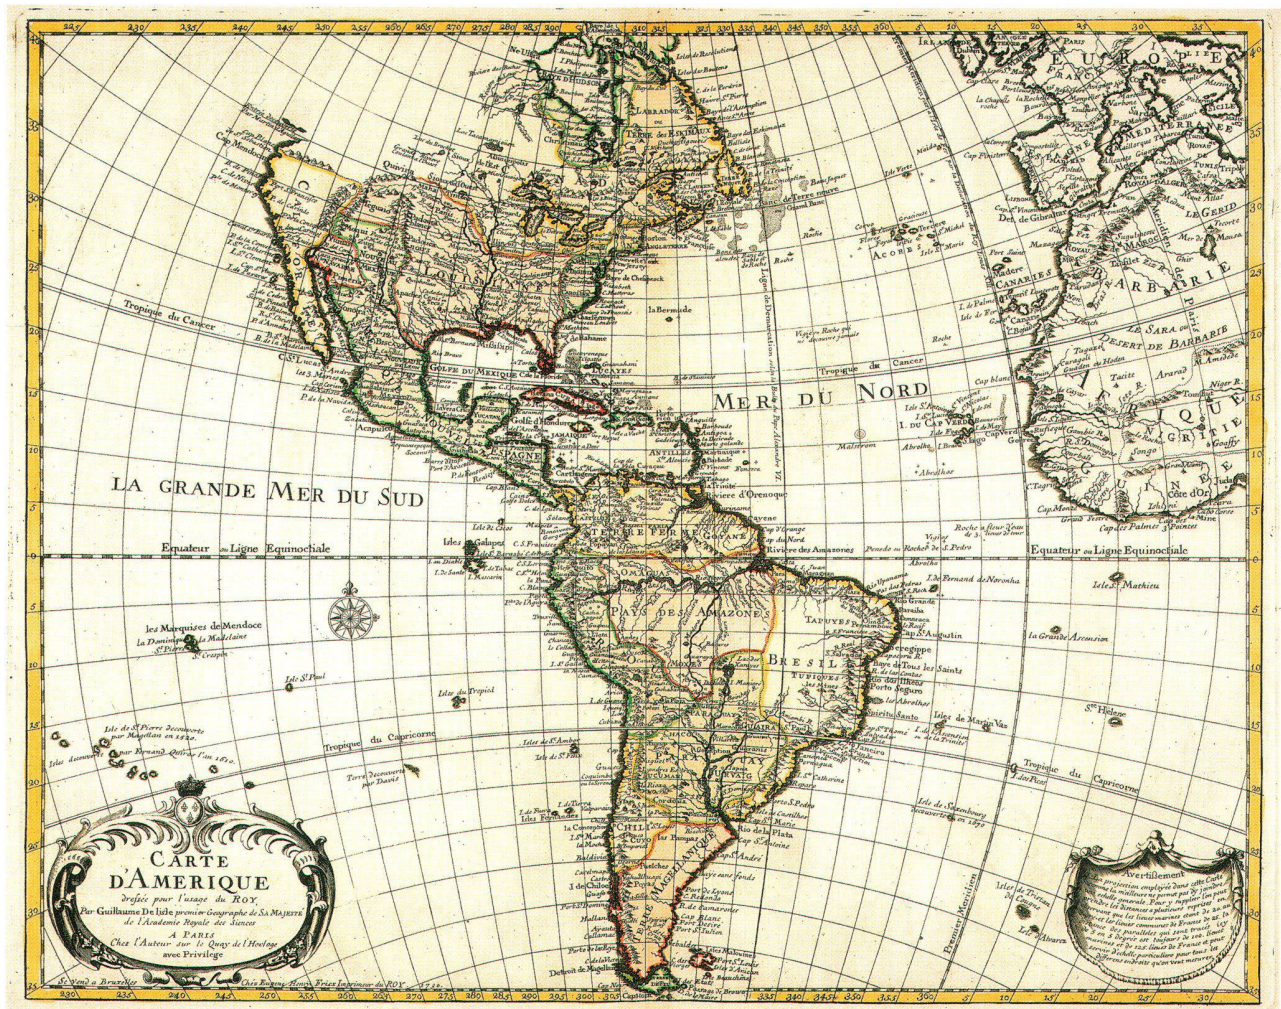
CARTE
D'AMERIQUE
dressée pour l'usage du ROY
Par Guillaume De l'Isle premier Geographe de SA MAJESTÉ
de l'Academie Royale des Sciences
A PARIS
Chez l'Auteur sur le Quay de l'Horloge
avec Privilege

LA GRANDE MER DU SUD

MER DU NORD

EUROPE

Tropique du Cancer

Tropique du Capricorne

Equateur ou Ligne Equinoctiale

Equateur ou Ligne Equinoctiale

GOLFE DU MEXIQUE

TERRE FERME

PAYS DES AMAZONES

BRESIL

BARBARIE

DESERT DE BARBARIE

NIGRITIE

GUINEE

TERRE DES ESKIMAUX

LABRADOR

LOUISIANE

CANARIES

ACORES

I. DU CAP VERDE

la Bermude

Riviere des Amazones

les Marquises de Mendoce

Isle St. Paul

Isle de Tropiol

Terre decouverte par Davis

Isles de Saxenbourg

Isle de Tristan de Cugna

I. de Fernand de Noronha

Isle St. Mathieu

la Grande Ascension

St. Helene

Isles de Martin Vas

Detroit de Magellan

Cap St. Augustin

Premier Meridien

Avertissement

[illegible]

St. Vend a Bruxelles Chez Eugene Henry Fricx Imprimeur du ROY 1730